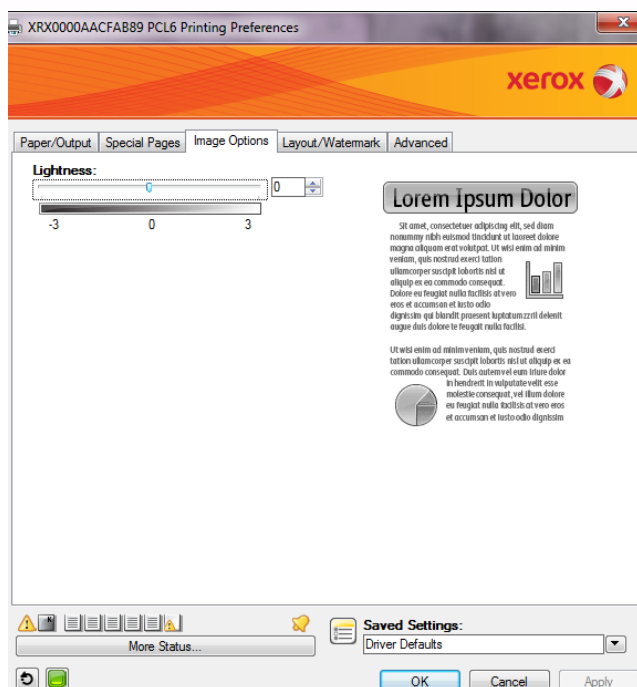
XRX0000AACFAB89 PCL6 Printing Preferences

xerox

Paper/Output | Special Pages | Image Options | Layout/Watermark | Advanced

Lightness:

0

-3 0 3

Lorem Ipsum Dolor

Sit amet, consectetuer adipiscing elit, sed diam nonummy nibh euismod tincidunt ut laoreet dolore magna aliquam erat volutpat. Ut wisi enim ad minim veniam, quis nostrud exerci tation ullamcorper suscipit lobortis nisl ut aliquip ex ea commodo consequat. Dolore eu feugiat nulla facilisis at vero eros et accumsan et iusto odio dignissim qui blandit praesent luptatumzzril delenit augue duis dolore te feugait nulla facilisi.

Ut wisi enim ad minim veniam, quis nostrud exerci tation ullamcorper suscipit lobortis nisl ut aliquip ex ea commodo consequat. Duis autem vel eum iriure dolor in hendrerit in vulputate velit esse molestie consequat, vel illum dolore eu feugiat nulla facilisis at vero eros et accumsan et iusto odio dignissim

More Status...

Saved Settings:

Driver Defaults

OK Cancel Apply